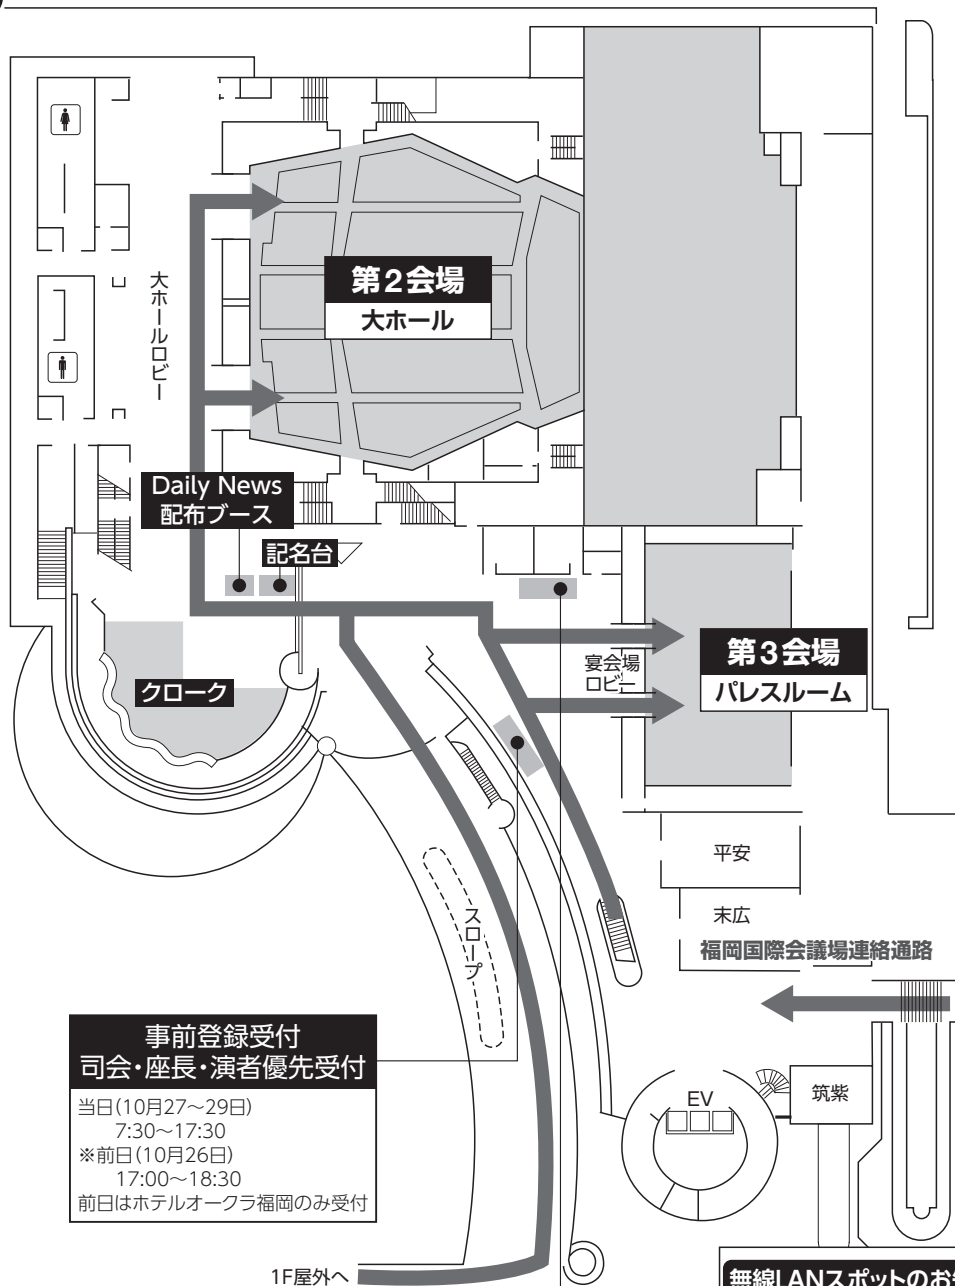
大ホールロビー

第2会場
大ホール

Daily News
配布ブース

記名台

クローク

宴会場
ロビー

第3会場
パレスルーム

平安

末広

福岡国際会議場連絡通路

スロープ

EV

筑紫

事前登録受付
司会・座長・演者優先受付
当日(10月27～29日)
7:30～17:30
※前日(10月26日)
17:00～18:30
前日はホテルオークラ福岡のみ受付

1F屋外へ

無線LANスポットのお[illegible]